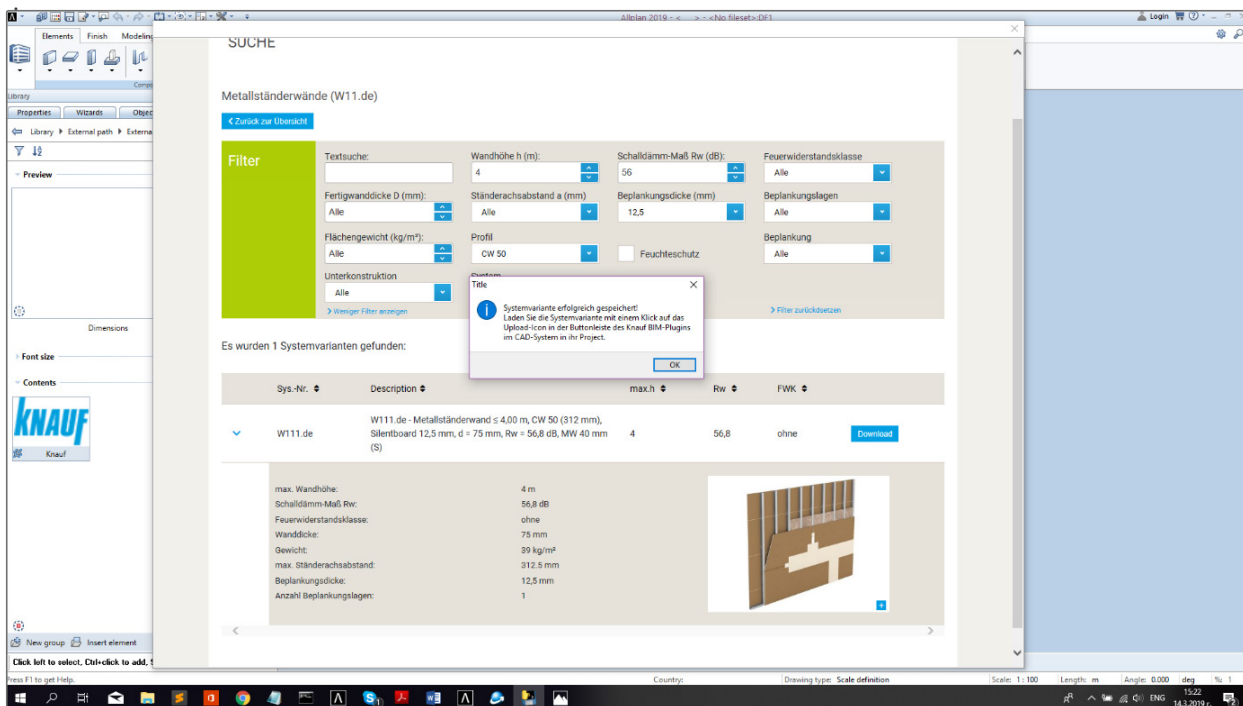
Allplan 2019 - < > - <No fileset>:DE1

Login

Elements Finish Modeling

Library

Properties Wizards Objec

Library ▸ External path ▸ Externa

Preview

Dimensions

Font size

Contents

KNAUF

Knauf

New group Insert element

Click left to select, Ctrl+click to add,

SUCHE

Metallständerwände (W11.de)

‹ Zurück zur Übersicht

Filter

Textsuche:

Wandhöhe h (m):
4

Schalldämm-Maß Rw (dB):
56

Feuerwiderstandsklasse
Alle

Fertigwanddicke D (mm):
Alle

Ständerachsabstand a (mm)
Alle

Beplankungsdicke (mm)
12,5

Beplankungslagen
Alle

Flächengewicht (kg/m²):
Alle

Profil
CW 50

Feuchteschutz

Beplankung
Alle

Unterkonstruktion
Alle

System

› Weniger Filter anzeigen

› Filter zurücksetzen

Title

Systemvariante erfolgreich gespeichert!
Laden Sie die Systemvariante mit einem Klick auf das Upload-Icon in der Buttonleiste des Knauf BIM-Plugins im CAD-System in ihr Project.

OK

Es wurden 1 Systemvarianten gefunden:

| Sys.-Nr. | Description | max.h | Rw | FWK | |
|---|---|---|---|---|---|
| W111.de | W111.de - Metallständerwand ≤ 4,00 m, CW 50 (312 mm), Silentboard 12,5 mm, d = 75 mm, Rw = 56,8 dB, MW 40 mm (S) | 4 | 56,8 | ohne | Download |

| | |
|---|---|
| max. Wandhöhe: | 4 m |
| Schalldämm-Maß Rw: | 56,8 dB |
| Feuerwiderstandsklasse: | ohne |
| Wanddicke: | 75 mm |
| Gewicht: | 39 kg/m² |
| max. Ständerachsabstand: | 312.5 mm |
| Beplankungsdicke: | 12,5 mm |
| Anzahl Beplankungslagen: | 1 |

Press F1 to get Help.

Country:

Drawing type: Scale definition

Scale: 1 : 100

Length: m

Angle: 0.000

deg

%: 1

ENG

15:22
14.3.2019 г.